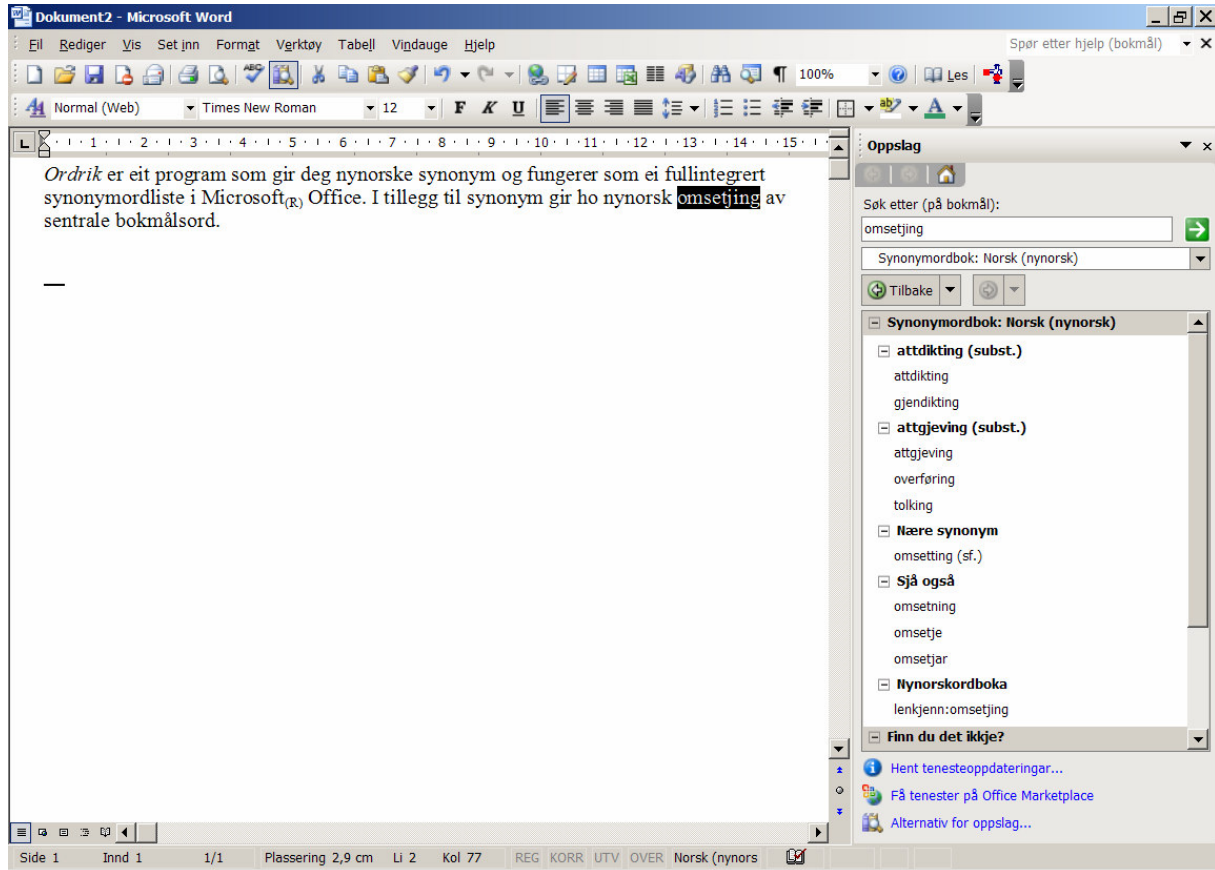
Dokument2 - Microsoft Word

Fil Rediger Vis Set inn Format Verktøy Tabell Vindauge Hjelp

Spør etter hjelp (bokmål)

100% Les

Normal (Web) Times New Roman 12

· 1 · 2 · 3 · 4 · 5 · 6 · 7 · 8 · 9 · 10 · 11 · 12 · 13 · 14 · 15 ·

*Ordrik* er eit program som gir deg nynorske synonym og fungerer som ei fullintegrert synonymordliste i Microsoft$_{(R)}$ Office. I tillegg til synonym gir ho nynorsk omsetjing av sentrale bokmålsord.

Oppslag

Søk etter (på bokmål):

omsetjing

Synonymordbok: Norsk (nynorsk)

Tilbake

Synonymordbok: Norsk (nynorsk)

attdikting (subst.)
attdikting
gjendikting

attgjeving (subst.)
attgjeving
overføring
tolking

Nære synonym
omsetting (sf.)

Sjå også
omsetning
omsetje
omsetjar

Nynorskordboka
lenkjenn:omsetjing

Finn du det ikkje?

Hent tenesteoppdateringar...
Få tenester på Office Marketplace
Alternativ for oppslag...

Side 1 Innd 1 1/1 Plassering 2,9 cm Li 2 Kol 77 REG KORR UTV OVER Norsk (nynors